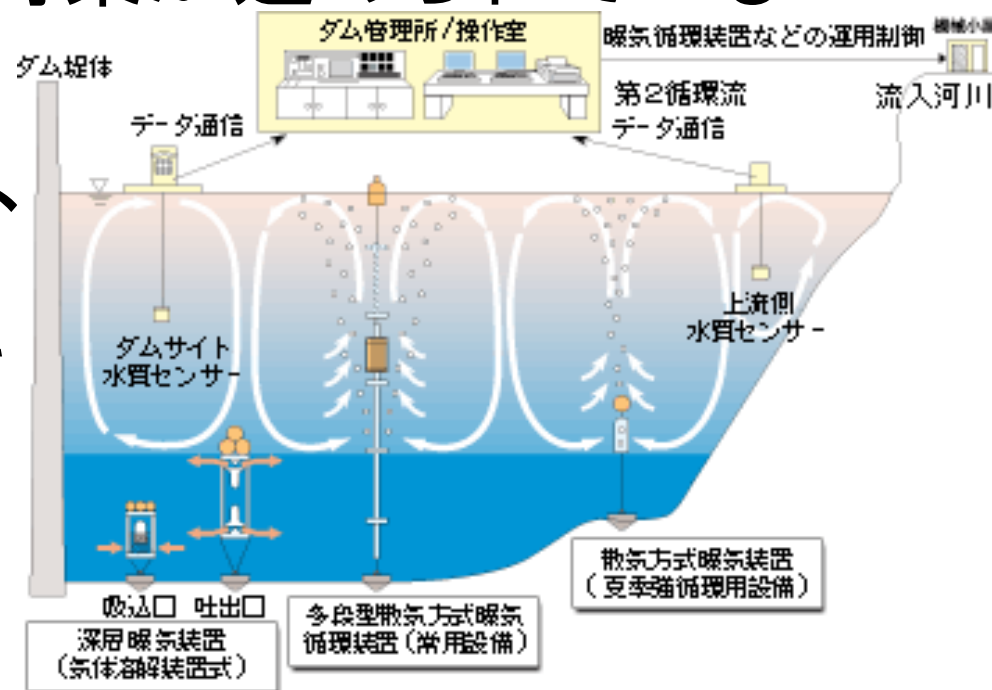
ダム堤体

ダム管理所/操作室

曝気循環装置などの運用制御

機械小屋

流入河川

データ通信

第2循環流

データ通信

上流側
水質センサー

ダムサイト
水質センサー

散気方式曝気装置
(夏季強循環用設備)

吸込口　吐出口

深層曝気装置
(気体溶解装置式)

多段型散気方式曝気
循環装置(常用設備)